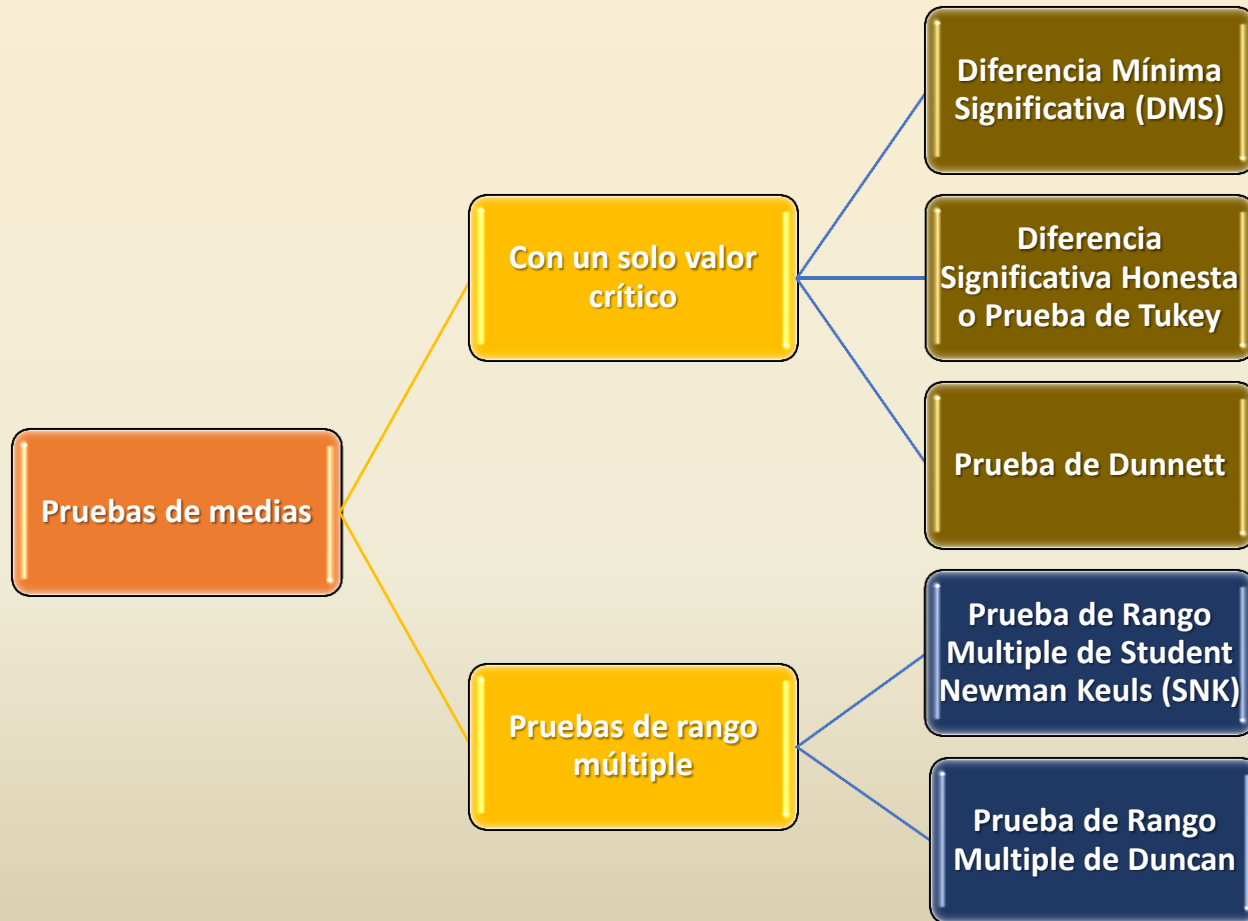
Pruebas de medias

Con un solo valor crítico

Diferencia Mínima Significativa (DMS)

Diferencia Significativa Honesta o Prueba de Tukey

Prueba de Dunnett

Pruebas de rango múltiple

Prueba de Rango Multiple de Student Newman Keuls (SNK)

Prueba de Rango Multiple de Duncan